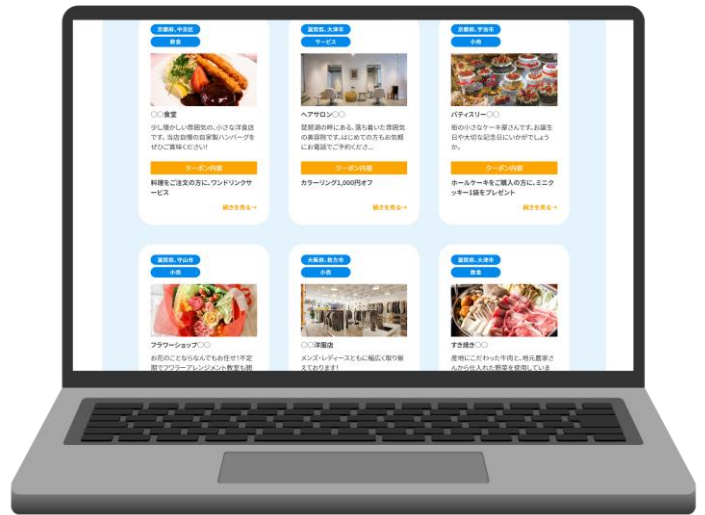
京都府、中京区
飲食

○○食堂
少し懐かしい雰囲気の、小さな洋食店です。当店自慢の自家製ハンバーグを是非ご賞味ください!

クーポン内容
料理をご注文の方に、ワンドリンクサービス

続きを見る→

滋賀県、大津市
サービス

ヘアサロン○○
琵琶湖の畔にある、落ち着いた雰囲気の美容院です。はじめての方もお気軽にお電話でご予約くださ...

クーポン内容
カラーリング1,000円オフ

続きを見る→

京都府、宇治市
小売

パティスリー○○
街の小さなケーキ屋さんです。お誕生日や大切な記念日にいかがでしょうか。

クーポン内容
ホールケーキをご購入の方に、ミニクッキー1袋をプレゼント

続きを見る→

滋賀県、守山市
小売

フラワーショップ○○
お花のことならなんでもお任せ!不定期でフラワーアレンジメント教室も開

大阪府、枚方市
小売

○○洋服店
メンズ・レディースともに幅広く取り揃えております!

滋賀県、大津市
飲食

すき焼き○○
産地にこだわった牛肉と、地元農家さんから仕入れた野菜を使用していま